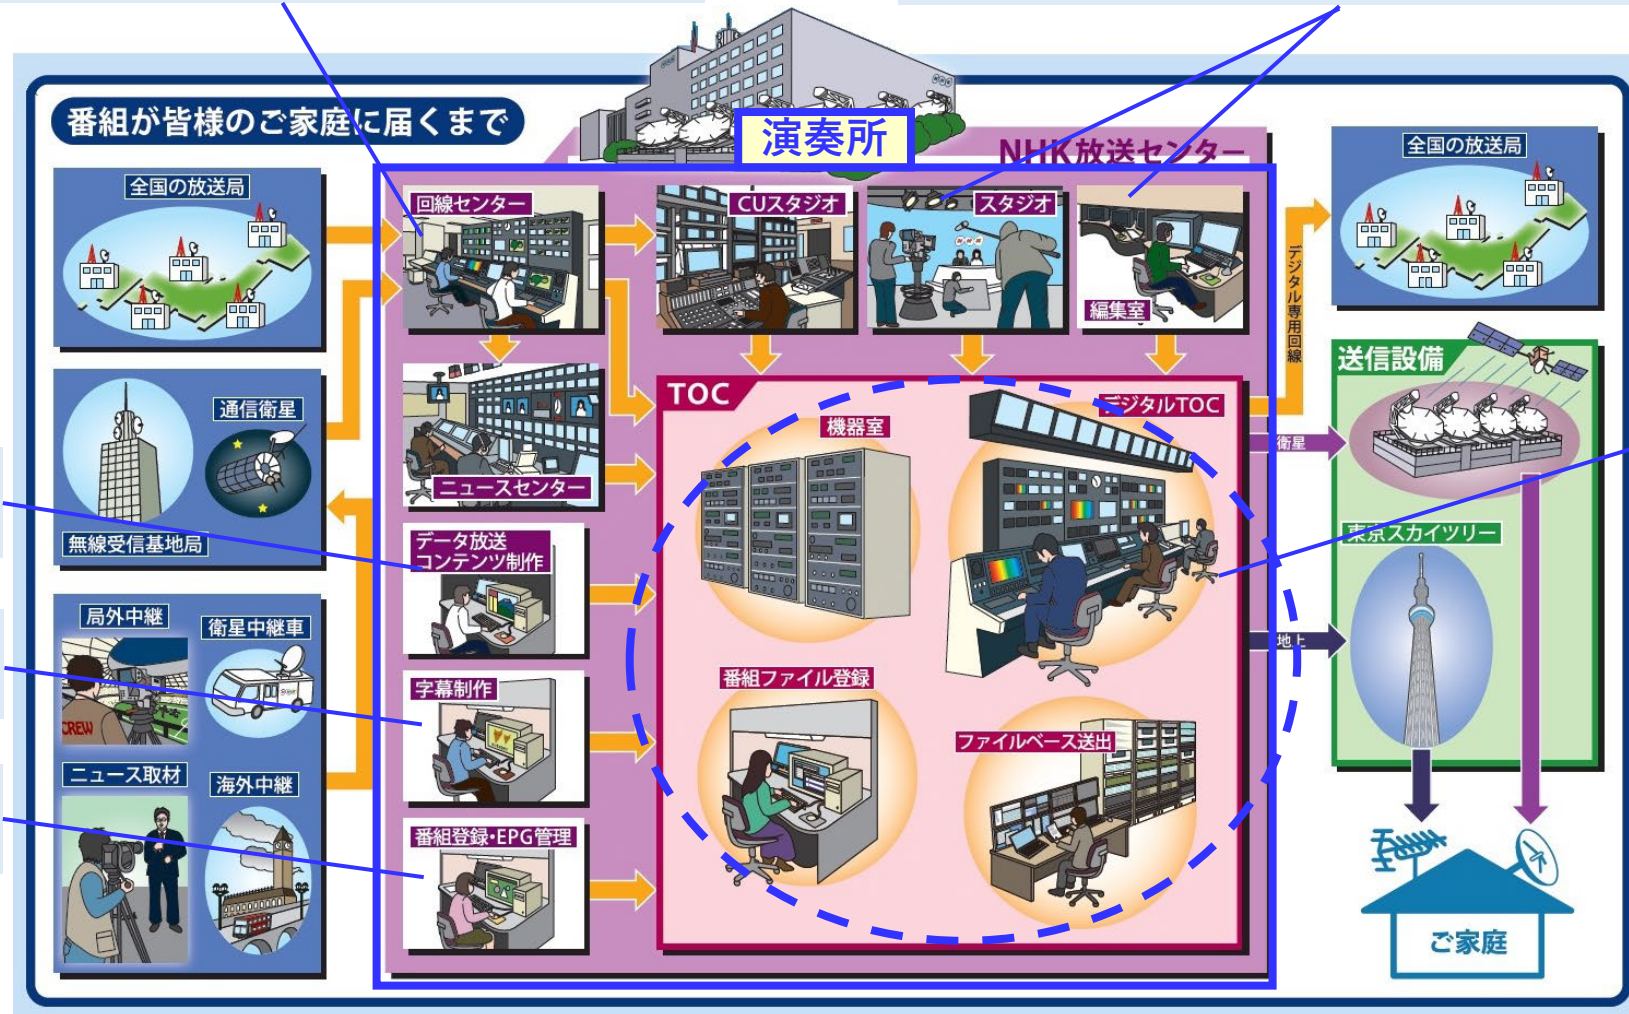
番組が皆様のご家庭に届くまで

演奏所

NHK放送センター

全国の放送局

通信衛星

無線受信基地局

局外中継

衛星中継車

CREW

ニュース取材

海外中継

回線センター

CUスタジオ

スタジオ

編集室

ニュースセンター

データ放送コンテンツ制作

字幕制作

番組登録・EPG管理

TOC

デジタルTOC

機器室

番組ファイル登録

ファイルベース送出

デジタル専用回線

全国の放送局

送信設備

衛星

地上

東京スカイツリー

ご家庭